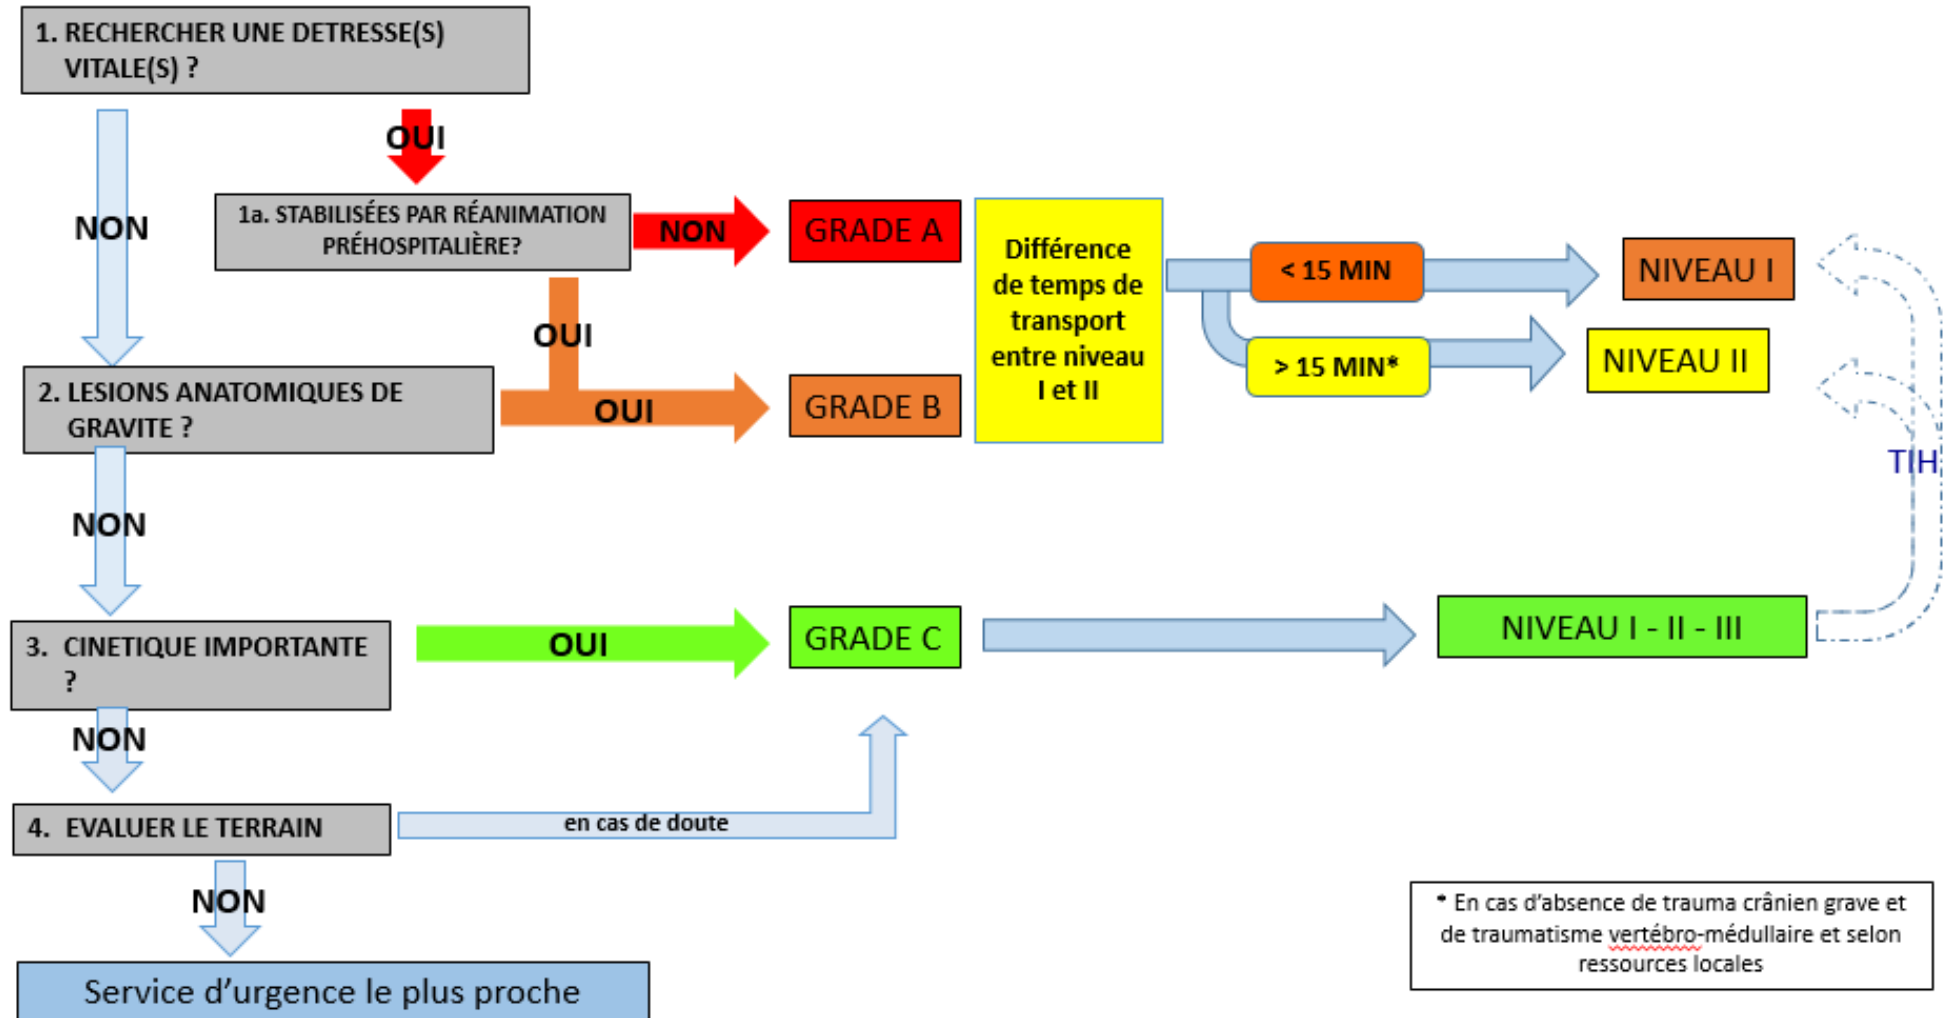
1. RECHERCHER UNE DETRESSE(S) VITALE(S) ?

OUI

NON

1a. STABILISÉES PAR RÉANIMATION PRÉHOSPITALIÈRE?

NON

GRADE A

Différence de temps de transport entre niveau I et II

< 15 MIN

NIVEAU I

> 15 MIN*

NIVEAU II

OUI

2. LESIONS ANATOMIQUES DE GRAVITE ?

OUI

GRADE B

TIH

NON

3. CINETIQUE IMPORTANTE ?

OUI

GRADE C

NIVEAU I - II - III

NON

4. EVALUER LE TERRAIN

en cas de doute

NON

Service d'urgence le plus proche

* En cas d'absence de trauma crânien grave et de traumatisme vertébro-médullaire et selon ressources locales